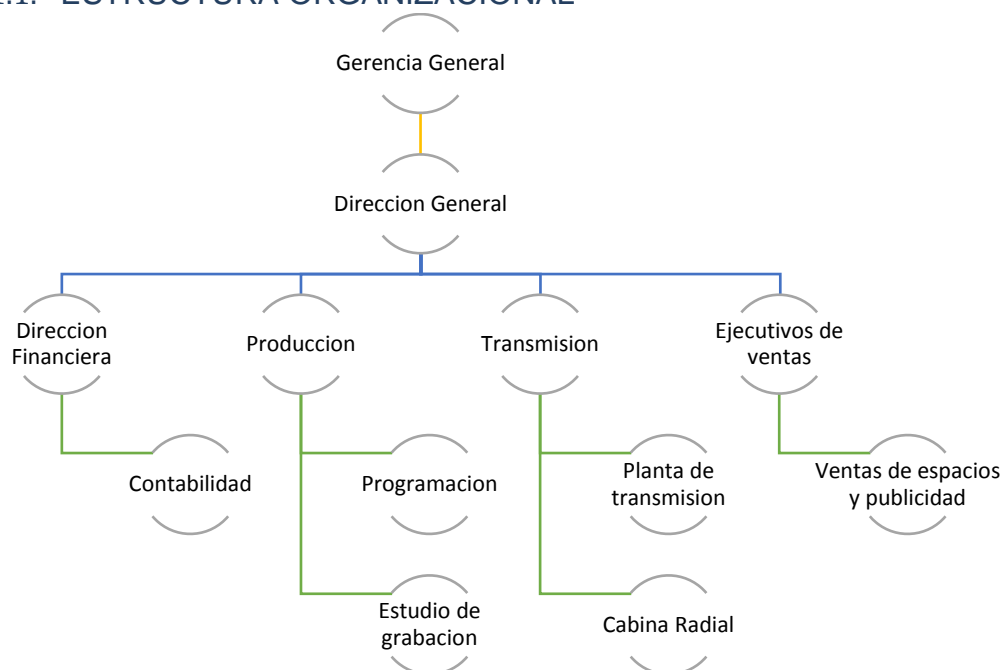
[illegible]1. ESTRUCTURA ORGANIZACIONAL

Gerencia General

Direccion General

Direccion Financiera

Contabilidad

Produccion

Programacion

Estudio de grabacion

Transmision

Planta de transmision

Cabina Radial

Ejecutivos de ventas

Ventas de espacios y publicidad